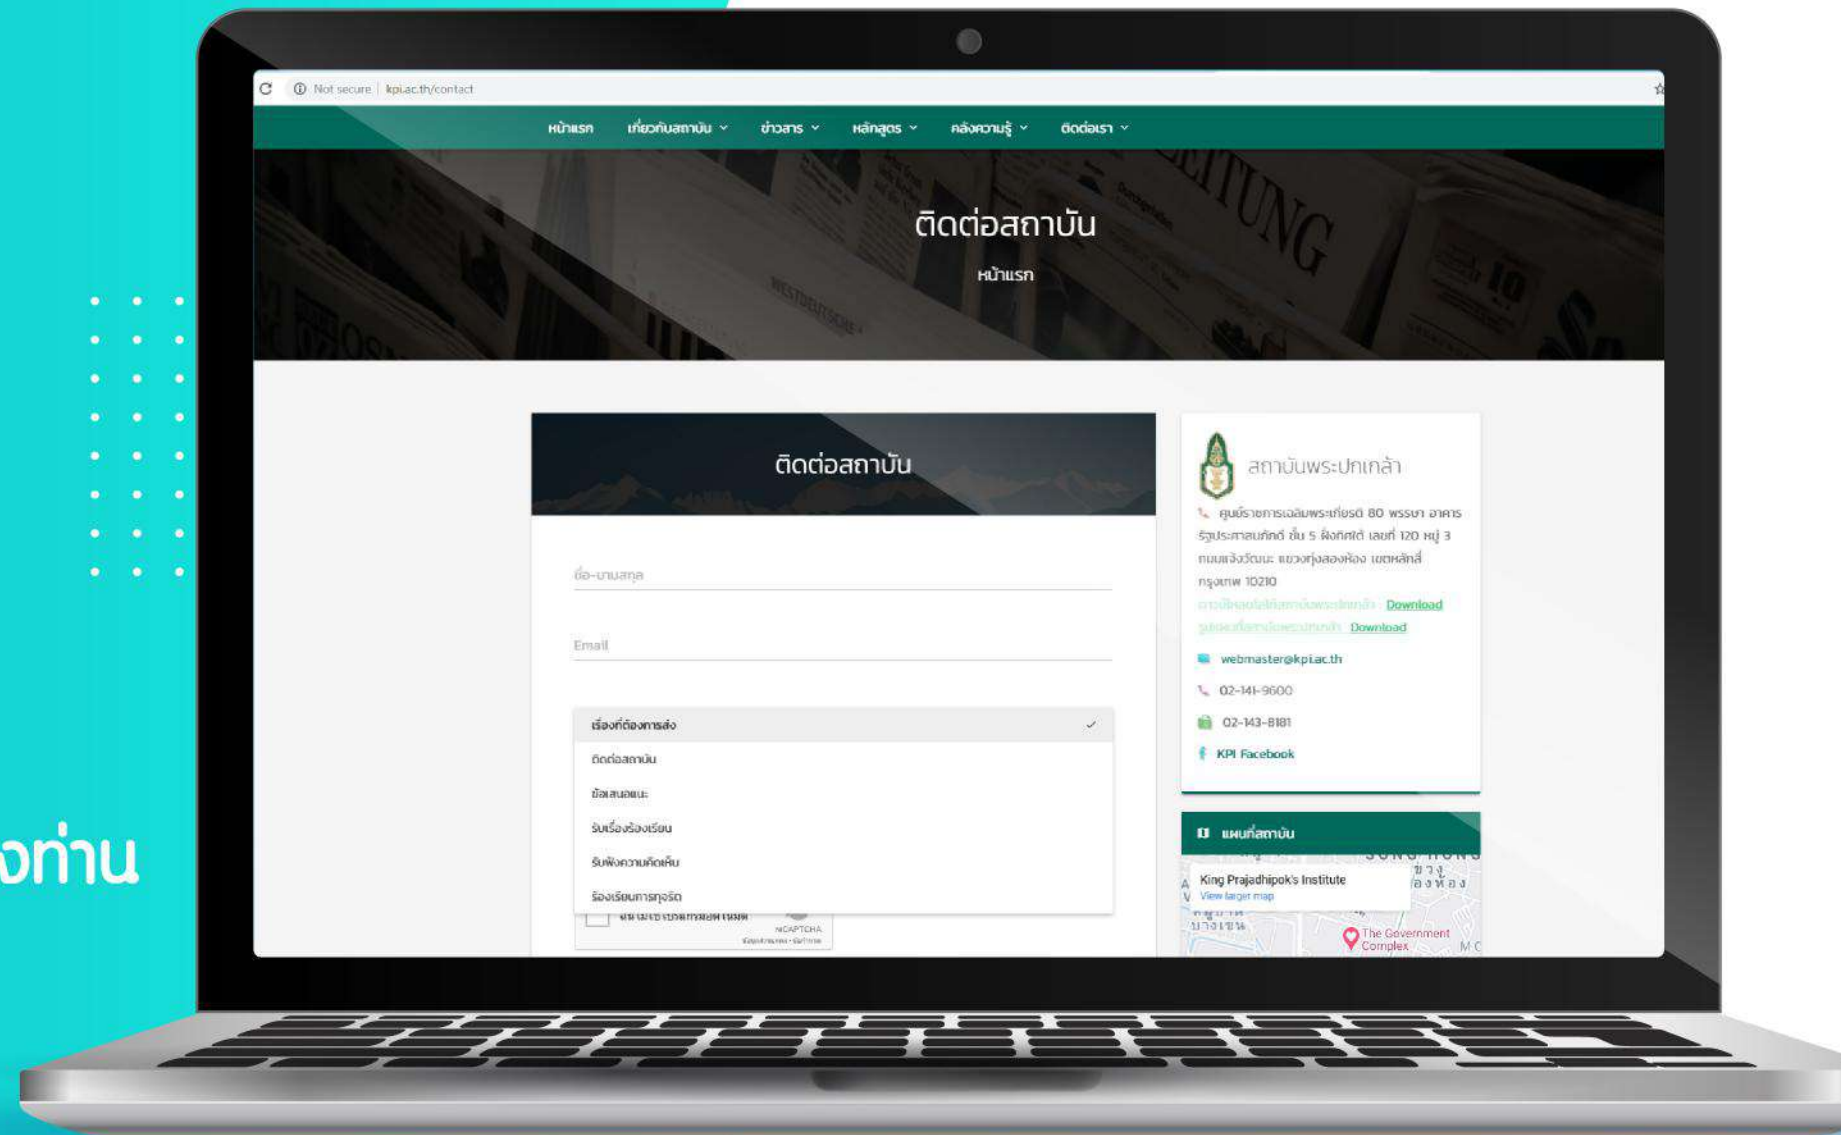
งท่าน

Not secure | kpi.ac.th/contact

หน้าแรก เกี่ยวกับสถาบัน ข่าวสาร หลักสูตร คลังความรู้ ติดต่อเรา

ติดต่อสถาบัน

หน้าแรก

ติดต่อสถาบัน

ชื่อ-นามสกุล

Email

เรื่องที่ต้องการส่ง

ติดต่อสถาบัน

ข้อเสนอแนะ

รับเรื่องร้องเรียน

รับฟังความคิดเห็น

ร้องเรียนการทุจริต

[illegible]

reCAPTCHA

สถาบันพระปกเกล้า

ศูนย์ราชการเฉลิมพระเกียรติ 80 พรรษา อาคารรัฐประศาสนภักดี ชั้น 5 ฝั่งทิศใต้ เลขที่ 120 หมู่ 3 ถนนแจ้งวัฒนะ แขวงทุ่งสองห้อง เขตหลักสี่ กรุงเทพ 10210

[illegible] Download

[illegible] Download

webmaster@kpi.ac.th

02-141-9600

02-143-8181

KPI Facebook

แผนที่สถาบัน

King Prajadhipok's Institute

View larger map

The Government Complex